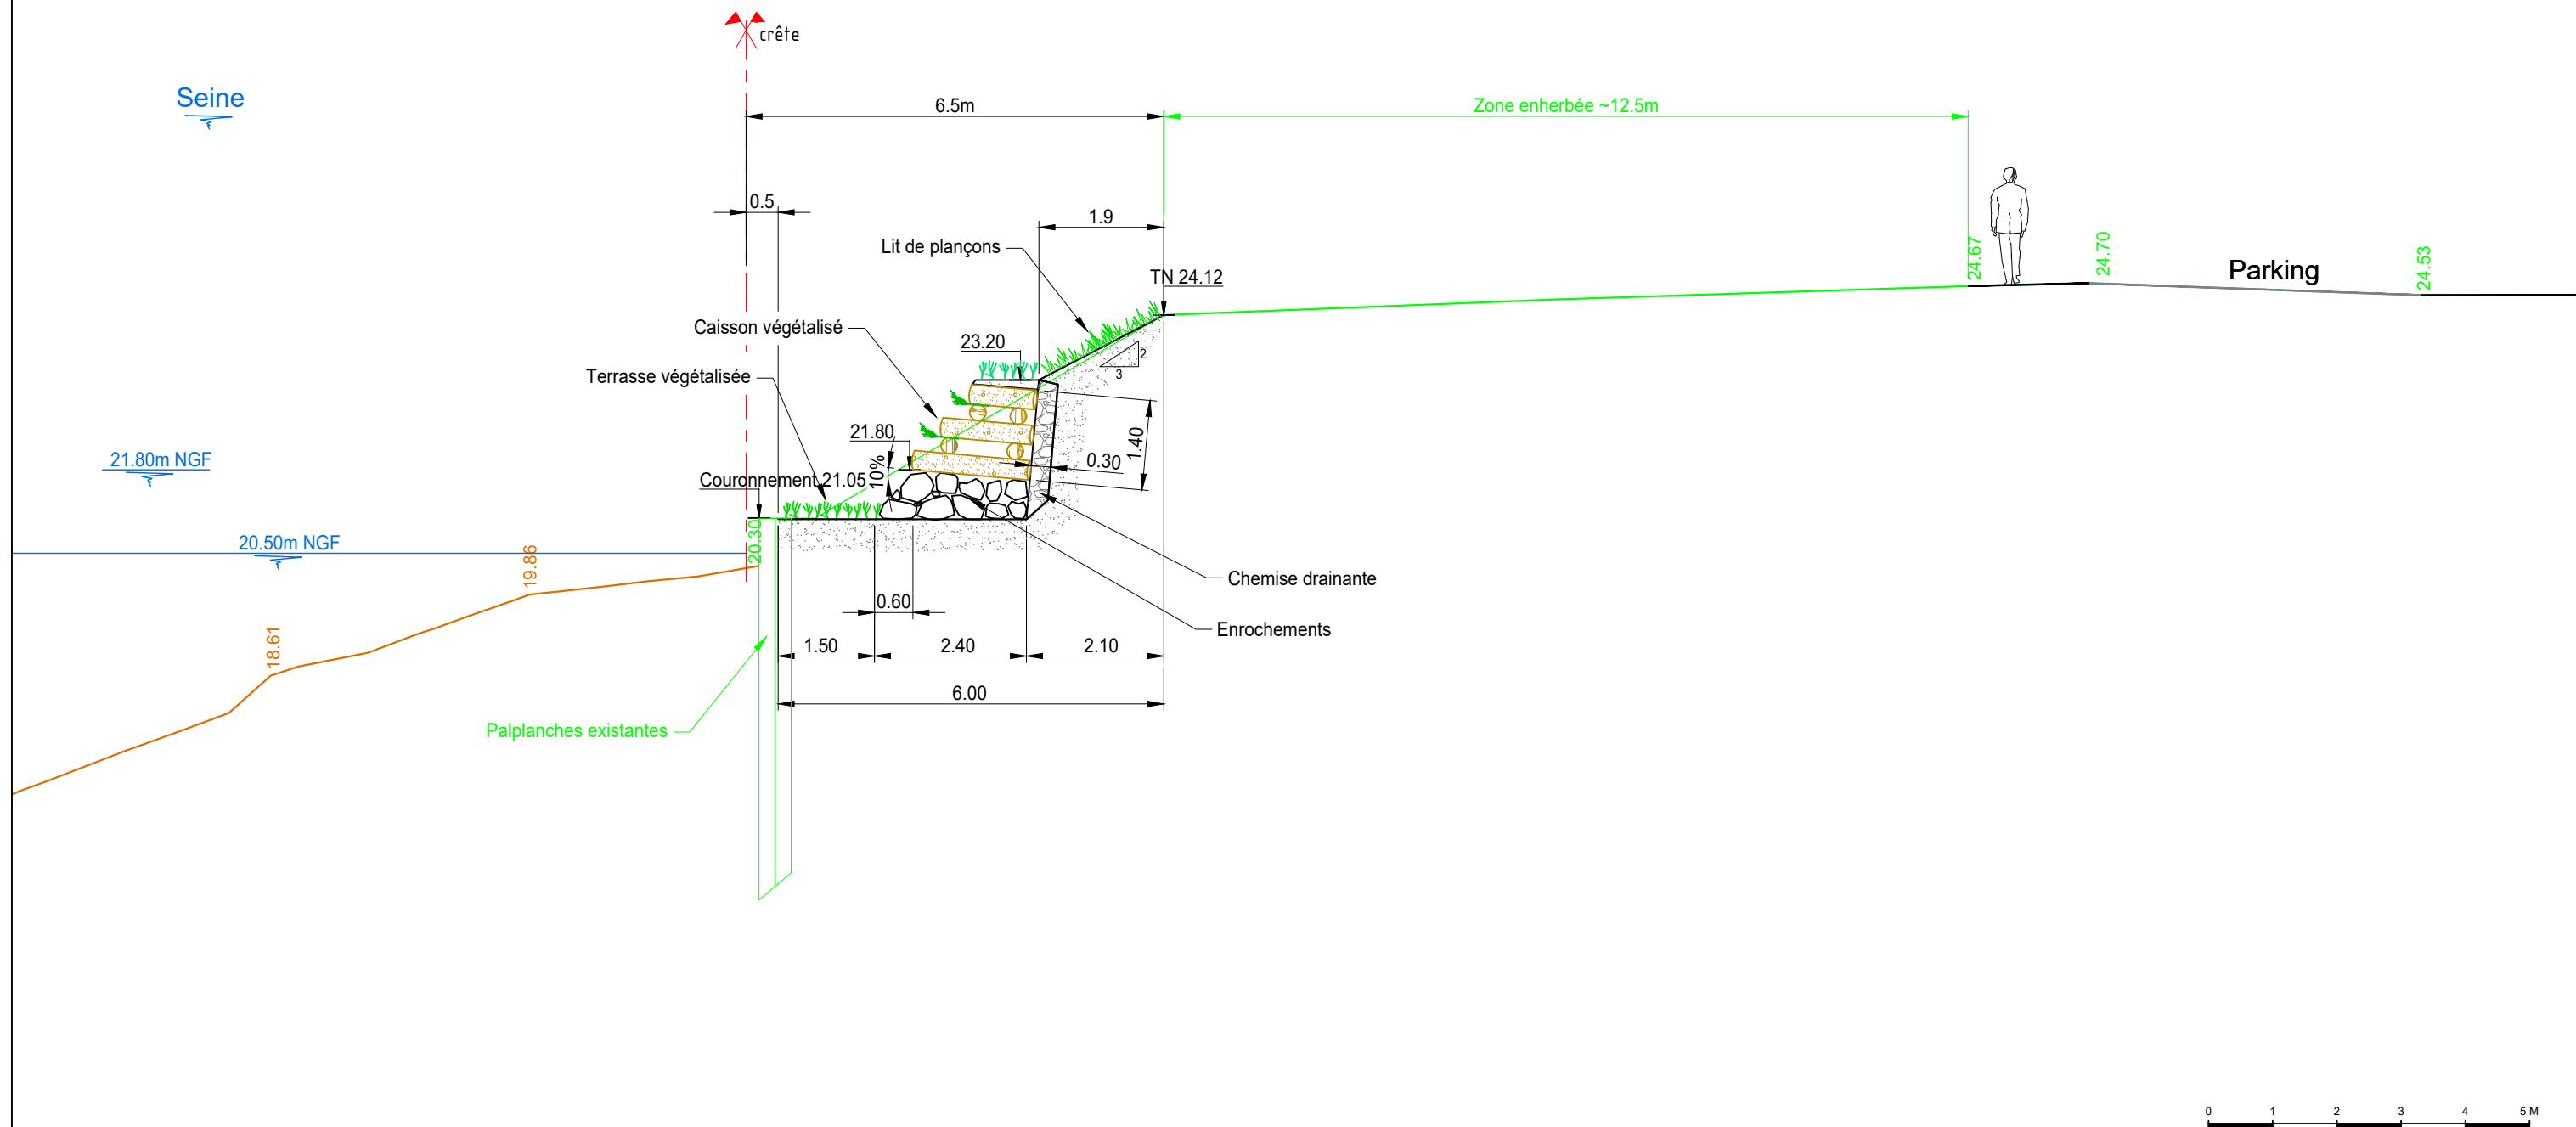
crête

Seine

6.5m

Zone enherbée ~12.5m

0.5

1.9

Lit de plançons

TN 24.12

24.67

24.70

Parking

24.53

Caisson végétalisé

23.20

2

3

Terrasse végétalisée

1.40

21.80

0.30

21.80m NGF

Couronnement 21.05

10%

20.50m NGF

20.30

19.86

Chemise drainante

0.60

Enrochements

18.61

1.50

2.40

2.10

6.00

Palplanches existantes

0 1 2 3 4 5 M